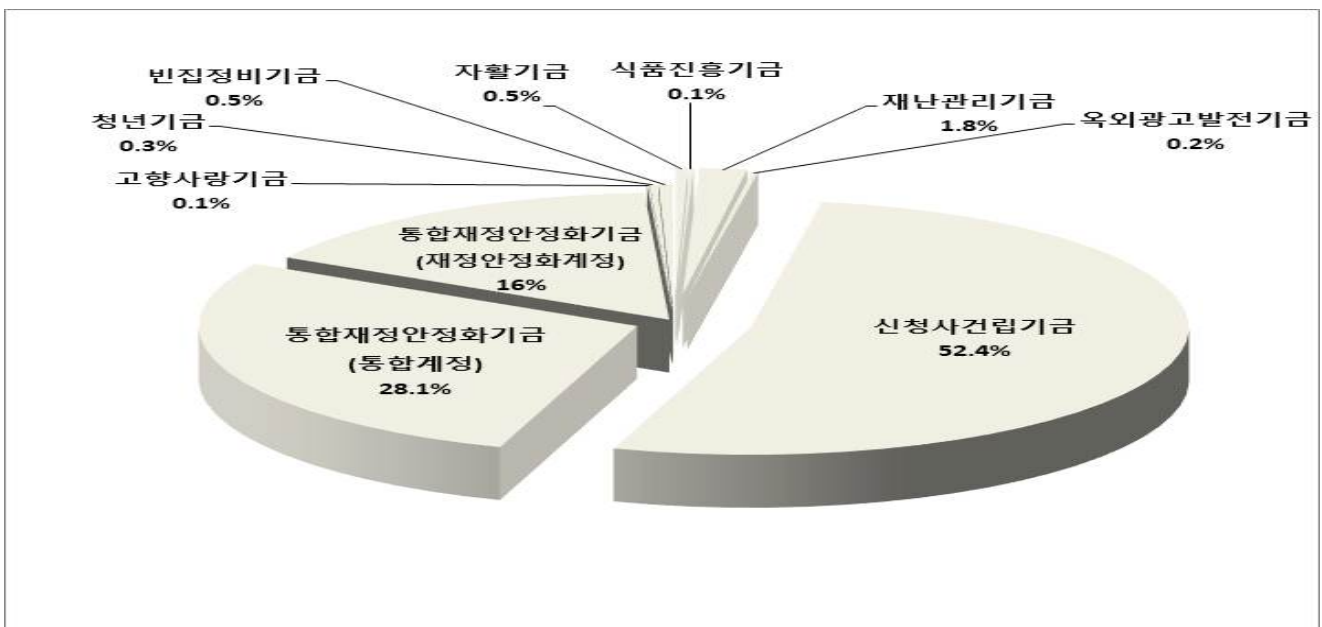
빈집정비기금
0.5%

자활기금
0.5%

식품진흥기금
0.1%

재난관리기금
1.8%

옥외광고발전기금
0.2%

청년기금
0.3%

고향사랑기금
0.1%

통합재정안정화기금
(재정안정화계정)
16%

통합재정안정화기금
(통합계정)
28.1%

신청사건립기금
52.4%